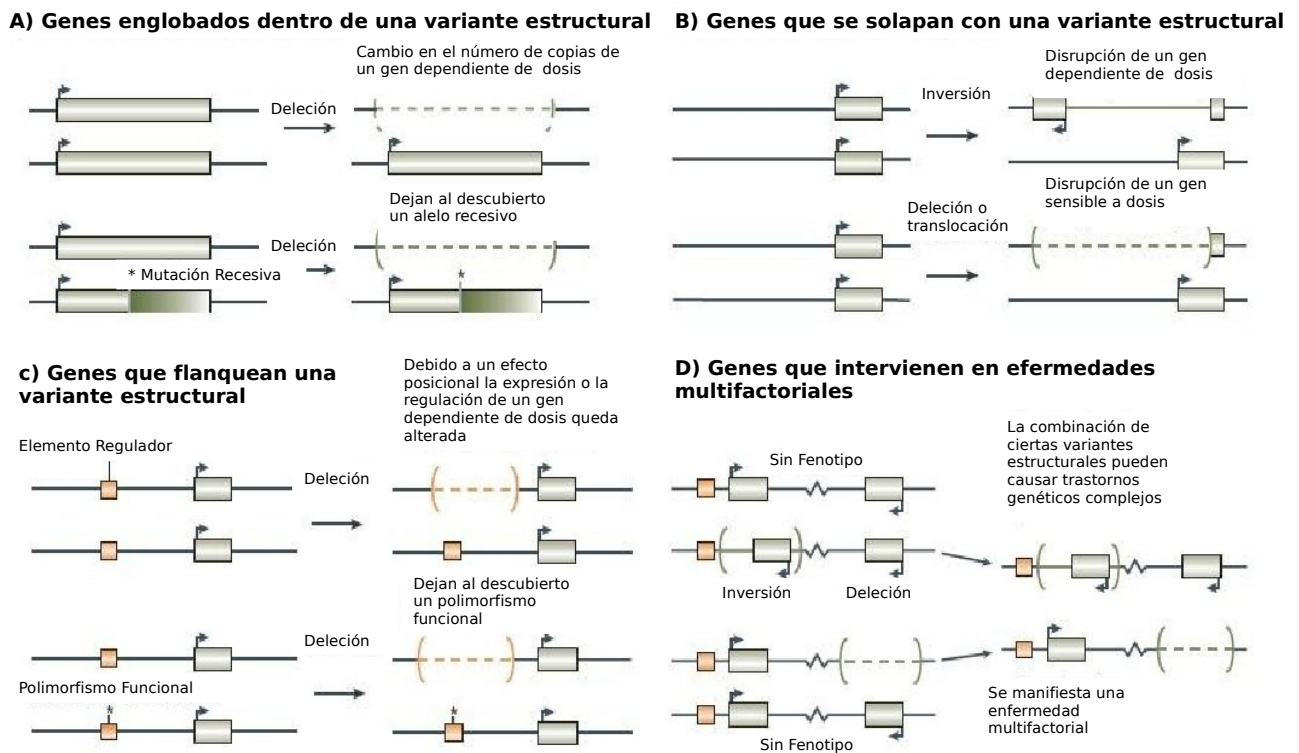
A) Genes englobados dentro de una variante estructural

Cambio en el número de copias de un gen dependiente de dosis

Deleción

Dejan al descubierto un alelo recesivo

Deleción

* Mutación Recesiva

*

B) Genes que se solapan con una variante estructural

Inversión

Disrupción de un gen dependiente de dosis

Deleción o translocación

Disrupción de un gen sensible a dosis

c) Genes que flanquean una variante estructural

Debido a un efecto posicional la expresión o la regulación de un gen dependiente de dosis queda alterada

Elemento Regulador

Deleción

Dejan al descubierto un polimorfismo funcional

Deleción

Polimorfismo Funcional

D) Genes que intervienen en efermedades multifactoriales

Sin Fenotipo

La combinación de ciertas variantes estructurales pueden causar trastornos genéticos complejos

Inversión

Deleción

Se manifiesta una enfermedad multifactorial

Sin Fenotipo